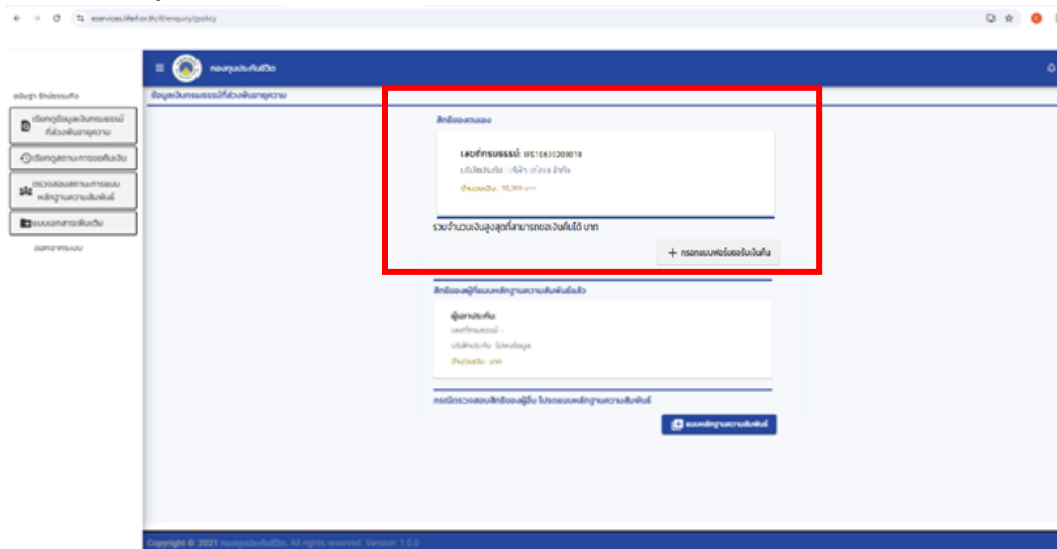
eservices.lifeif.or.th/lf/enquiry/policy

กองทุนประกันชีวิต

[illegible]

เรียกดูข้อมูลเงินกรมธรรม์ที่ล่วงพ้นอายุความ

เรียกดูสถานะการขอคืนเงิน

ตรวจสอบสถานะการแนบหลักฐานความสัมพันธ์

แบบเอกสารเพิ่มเติม

ออกจากระบบ

ข้อมูลเงินกรมธรรม์ที่ล่วงพ้นอายุความ

สิทธิของตนเอง

เลขที่กรมธรรม์: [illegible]

บริษัทประกัน: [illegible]

จำนวนเงิน: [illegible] บาท

รวมจำนวนเงินสูงสุดที่สามารถขอเงินคืนได้ บาท

+ กรอกแบบฟอร์มขอรับเงินคืน

สิทธิของผู้ที่แนบหลักฐานความสัมพันธ์แล้ว

ผู้เอาประกัน

เลขที่กรมธรรม์: -

บริษัทประกัน: ไม่พบข้อมูล

จำนวนเงิน: บาท

กรณีตรวจสอบสิทธิของผู้อื่น โปรดแนบหลักฐานความสัมพันธ์

แนบหลักฐานความสัมพันธ์

Copyright © 2021 กองทุนประกันชีวิต. All rights reserved. Version: 1.0.0